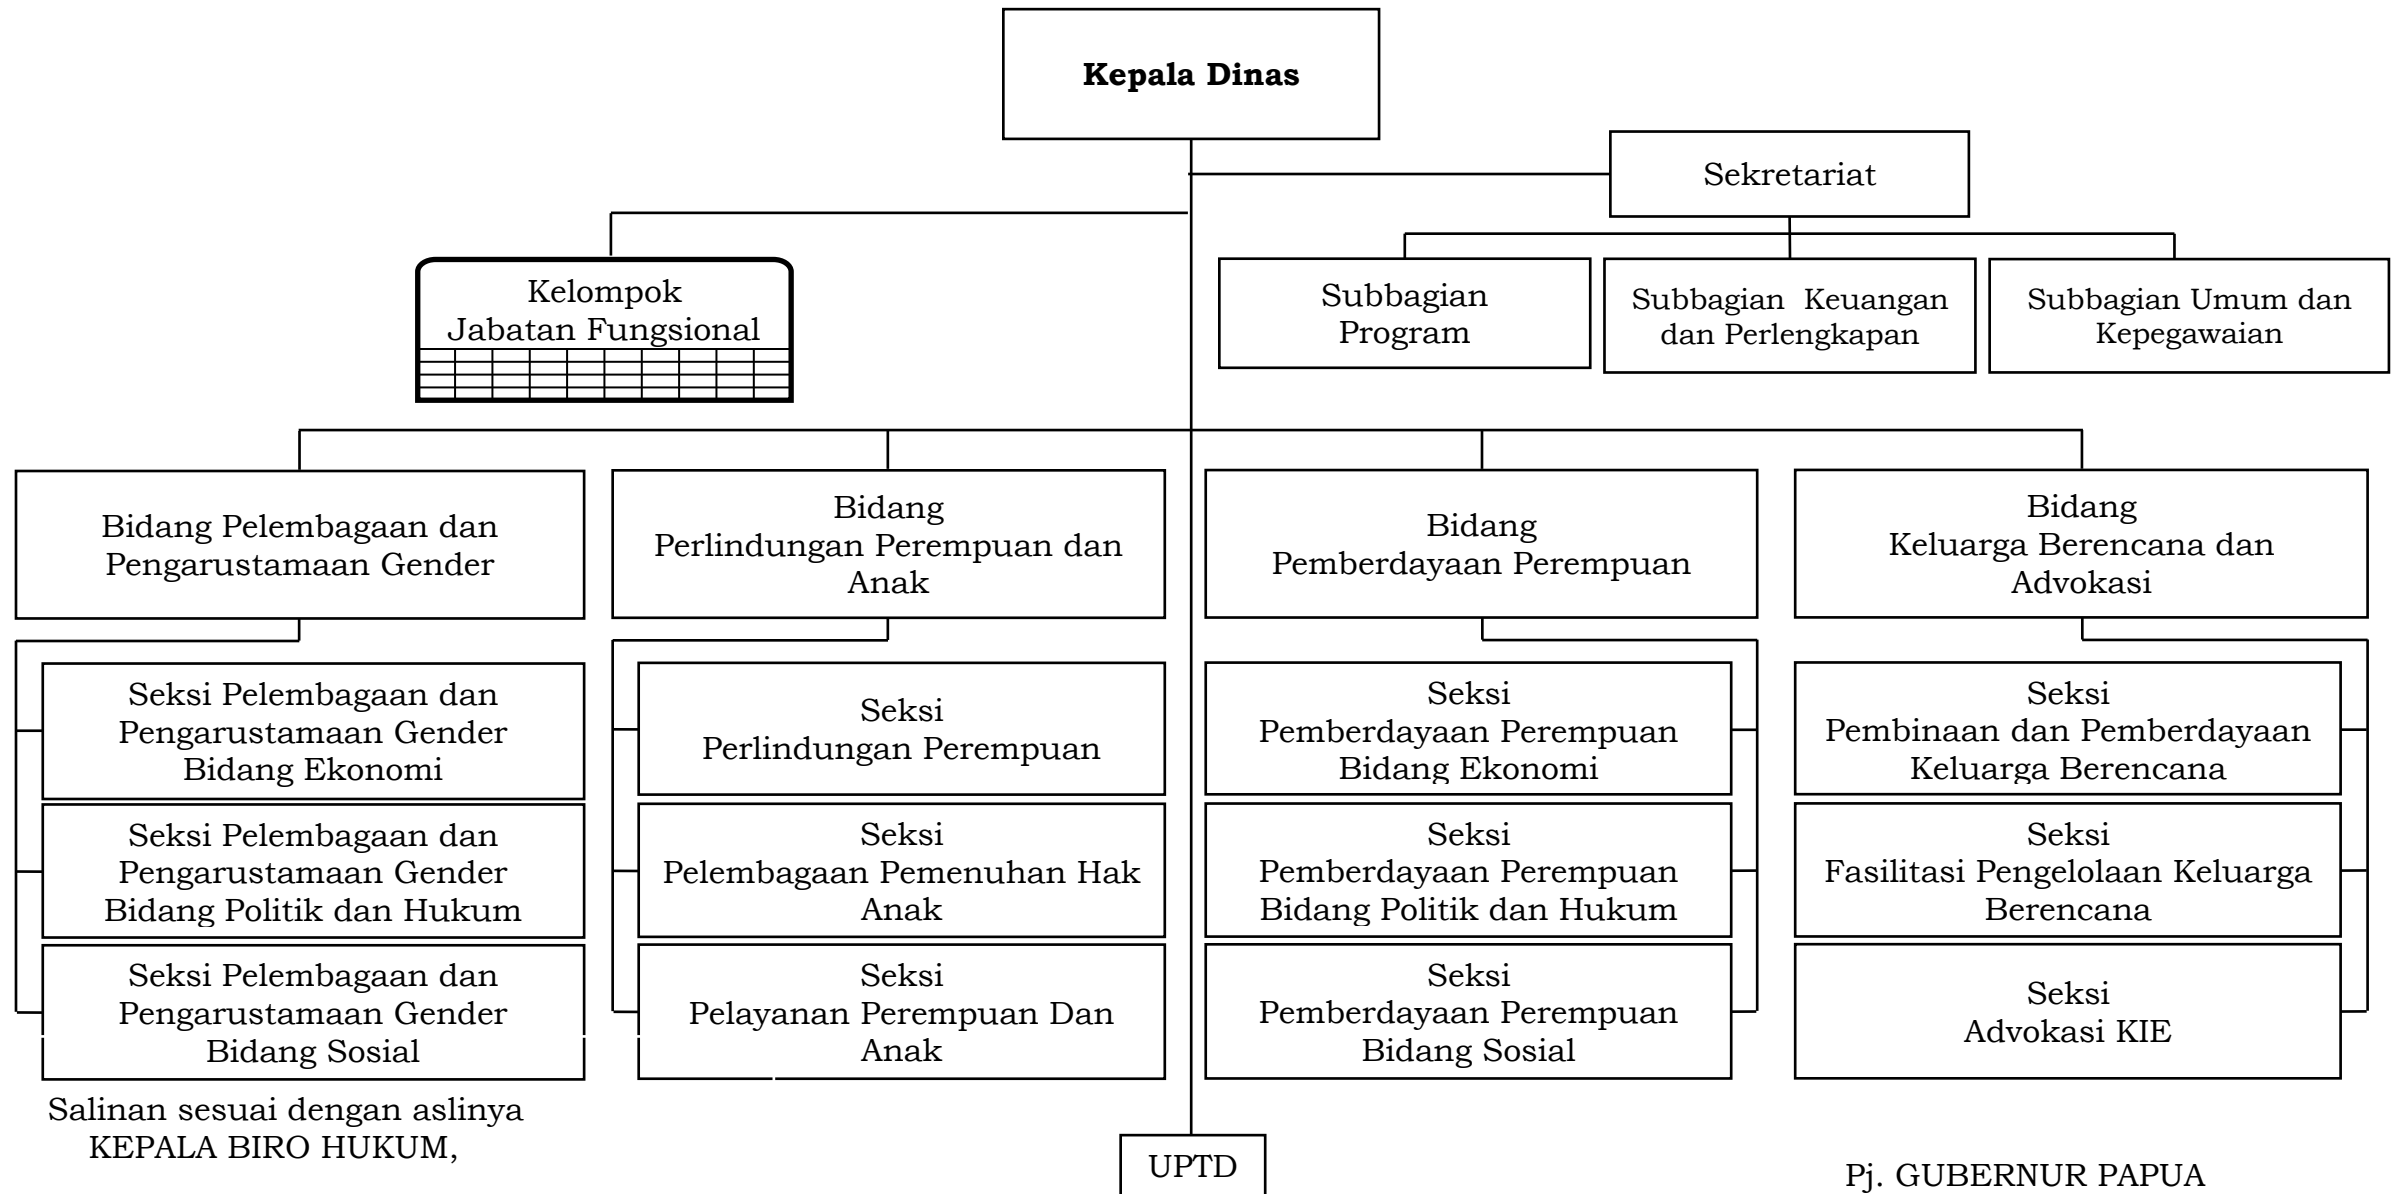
**Kepala Dinas**

Sekretariat

Kelompok Jabatan Fungsional

Subbagian Program

Subbagian Keuangan dan Perlengkapan

Subbagian Umum dan Kepegawaian

Bidang Pelembagaan dan Pengarustamaan Gender

Bidang Perlindungan Perempuan dan Anak

Bidang Pemberdayaan Perempuan

Bidang Keluarga Berencana dan Advokasi

Seksi Pelembagaan dan Pengarustamaan Gender Bidang Ekonomi

Seksi Pelembagaan dan Pengarustamaan Gender Bidang Politik dan Hukum

Seksi Pelembagaan dan Pengarustamaan Gender Bidang Sosial

Seksi Perlindungan Perempuan

Seksi Pelembagaan Pemenuhan Hak Anak

Seksi Pelayanan Perempuan Dan Anak

Seksi Pemberdayaan Perempuan Bidang Ekonomi

Seksi Pemberdayaan Perempuan Bidang Politik dan Hukum

Seksi Pemberdayaan Perempuan Bidang Sosial

Seksi Pembinaan dan Pemberdayaan Keluarga Berencana

Seksi Fasilitasi Pengelolaan Keluarga Berencana

Seksi Advokasi KIE

Salinan sesuai dengan aslinya
KEPALA BIRO HUKUM,

UPTD

Pj. GUBERNUR PAPUA